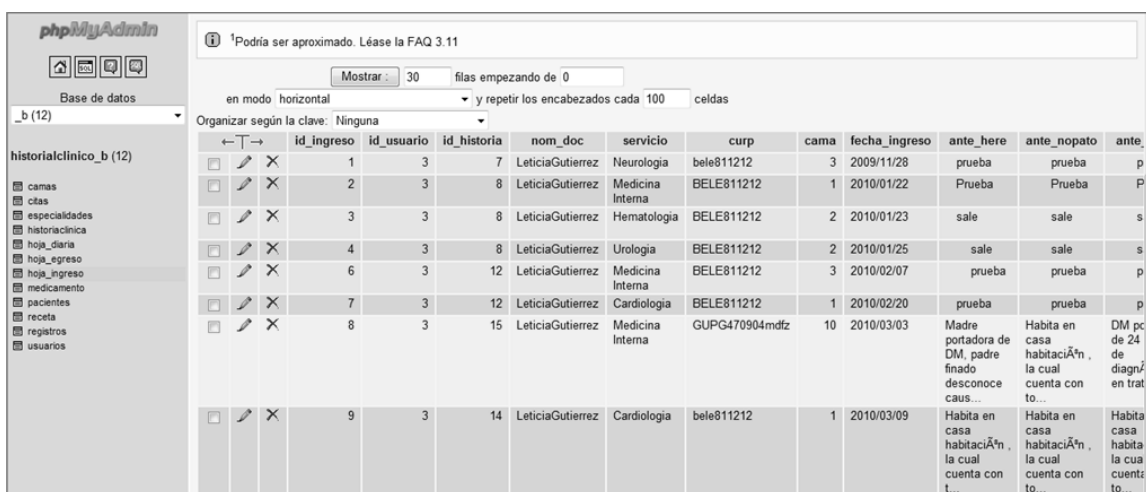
phpMyAdmin

Base de datos
_b (12)

historialclinico_b (12)

camas
citas
especialidades
historiaclinica
hoja_diaria
hoja_egreso
hoja_ingreso
medicamento
pacientes
receta
registros
usuarios

¹Podría ser aproximado. Léase la FAQ 3.11

Mostrar : 30 filas empezando de 0

en modo horizontal y repetir los encabezados cada 100 celdas

Organizar según la clave: Ninguna

| ←T→ | id_ingreso | id_usuario | id_historia | nom_doc | servicio | curp | cama | fecha_ingreso | ante_here | ante_nopato | ante_ |
|---|---|---|---|---|---|---|---|---|---|---|---|
| | 1 | 3 | 7 | LeticiaGutierrez | Neurologia | bele811212 | 3 | 2009/11/28 | prueba | prueba | p |
| | 2 | 3 | 8 | LeticiaGutierrez | Medicina Interna | BELE811212 | 1 | 2010/01/22 | Prueba | Prueba | P |
| | 3 | 3 | 8 | LeticiaGutierrez | Hematologia | BELE811212 | 2 | 2010/01/23 | sale | sale | s |
| | 4 | 3 | 8 | LeticiaGutierrez | Urologia | BELE811212 | 2 | 2010/01/25 | sale | sale | s |
| | 6 | 3 | 12 | LeticiaGutierrez | Medicina Interna | BELE811212 | 3 | 2010/02/07 | prueba | prueba | p |
| | 7 | 3 | 12 | LeticiaGutierrez | Cardiologia | BELE811212 | 1 | 2010/02/20 | prueba | prueba | p |
| | 8 | 3 | 15 | LeticiaGutierrez | Medicina Interna | GUPG470904mdfz | 10 | 2010/03/03 | Madre portadora de DM, padre finado desconoce caus... | Habita en casa habitaciÃ³n , la cual cuenta con to... | DM pc de 24 de diagnÃ en trat |
| | 9 | 3 | 14 | LeticiaGutierrez | Cardiologia | bele811212 | 1 | 2010/03/09 | Habita en casa habitaciÃ³n , la cual cuenta con t... | Habita en casa habitaciÃ³n , la cual cuenta con to... | Habita casa habita la cua cuenta to... |